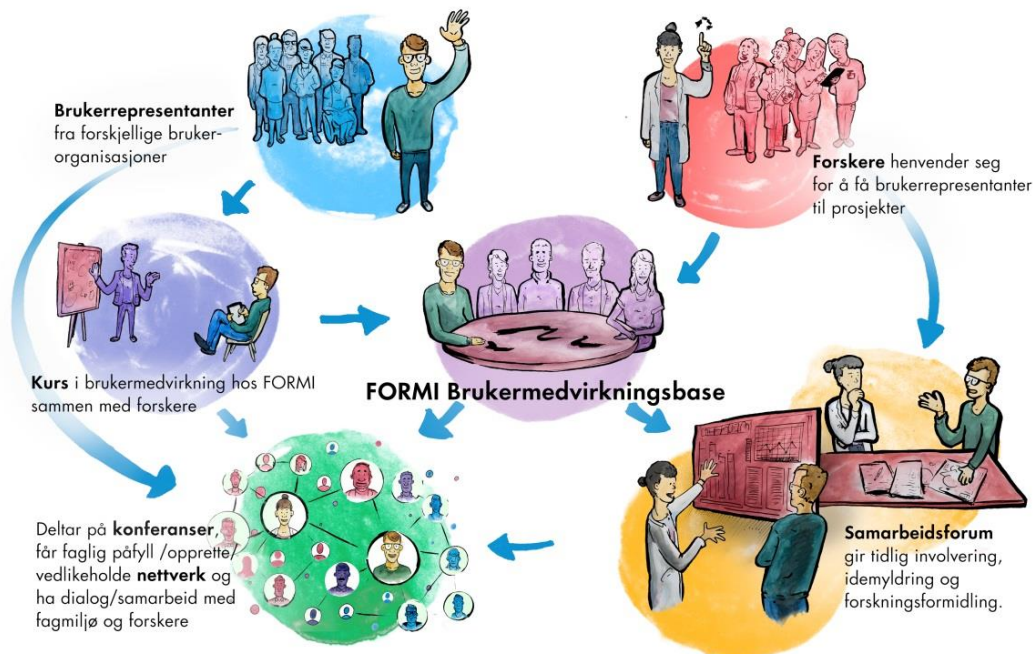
**Brukerrepresentanter** fra forskjellige brukerorganisasjoner

**Forskere** henvender seg for å få brukerrepresentanter til prosjekter

**Kurs** i brukermedvirkning hos FORMI sammen med forskere

**FORMI Brukermedvirkningsbase**

Deltar på **konferanser**, får faglig påfyll /opprette/ vedlikeholde **nettverk** og ha dialog/samarbeid med fagmiljø og forskere

**Samarbeidsforum** gir tidlig involvering, idemyldring og forskningsformidling.